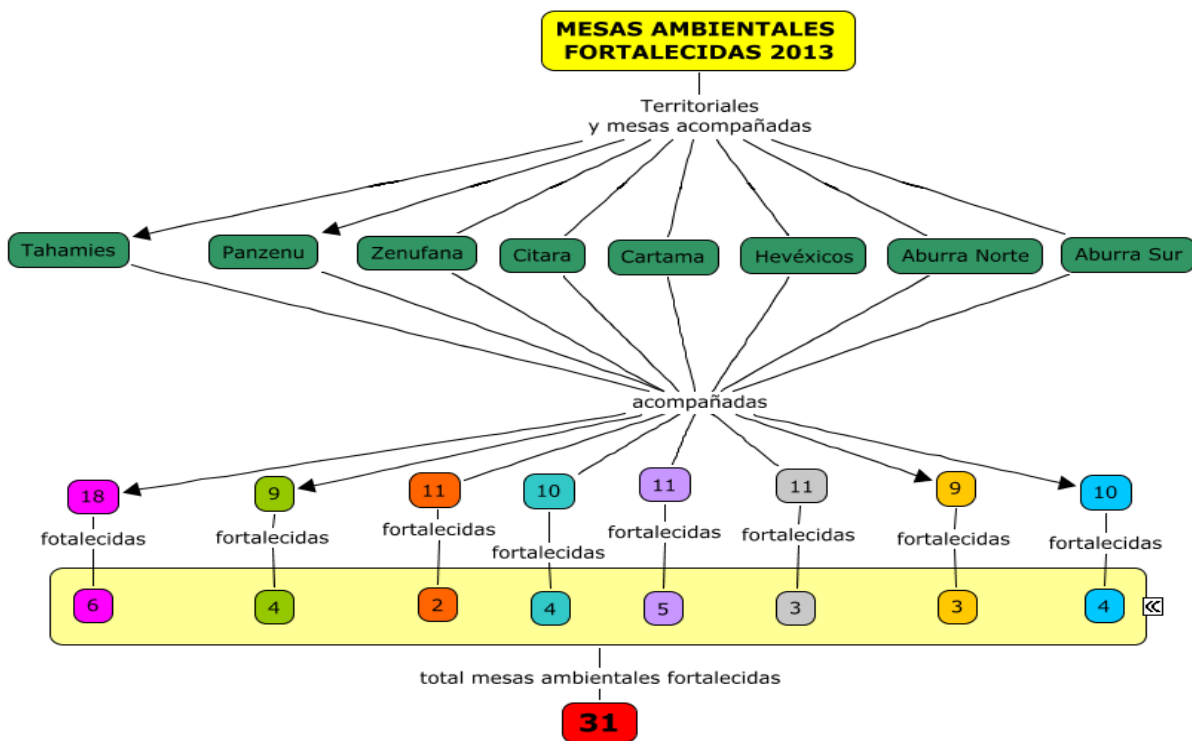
MESAS AMBIENTALES FORTALECIDAS 2013

Territoriales y mesas acompañadas

Tahamies
Panzenu
Zenufana
Citara
Cartama
Hevéxicos
Aburra Norte
Aburra Sur

acompañadas

18
fotalecidas
6

9
fortalecidas
4

11
fortalecidas
2

10
fortalecidas
4

11
fortalecidas
5

11
fortalecidas
3

9
fortalecidas
3

10
fortalecidas
4

total mesas ambientales fortalecidas

31